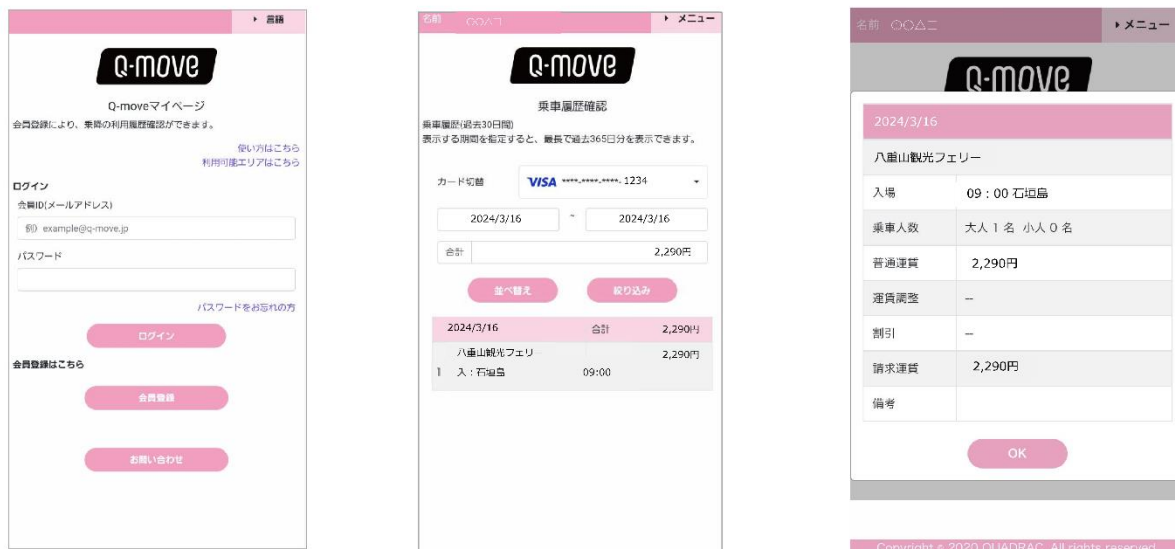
▸ 言語

Q-move

Q-moveマイページ

会員登録により、乗降の利用履歴確認ができます。

使い方はこちら
利用可能エリアはこちら

ログイン

会員ID(メールアドレス)

例) example@q-move.jp

パスワード

パスワードをお忘れの方

ログイン

会員登録はこちら

会員登録

お問い合わせ

名前 ○○△□ ▸ メニュー

Q-move

乗車履歴確認

乗車履歴(過去30日間)
表示する期間を指定すると、最長で過去365日分を表示できます。

カード切替 VISA ****-****-****-1234

2024/3/16 ~ 2024/3/16

合計 2,290円

並べ替え 絞り込み

| 2024/3/16 | 合計 | 2,290円 |
|---|---|---|
| 八重山観光フェリー | | 2,290円 |
| 1 入：石垣島 | 09:00 | |

名前 ○○△□ ▸ メニュー

Q-move

2024/3/16

八重山観光フェリー

| 入場 | 09：00 石垣島 |
|---|---|
| 乗車人数 | 大人１名 小人０名 |
| 普通運賃 | 2,290円 |
| 運賃調整 | -- |
| 割引 | -- |
| 請求運賃 | 2,290円 |
| 備考 | |

OK

Copyright © 2020 QUADRAC. All rights reserved.